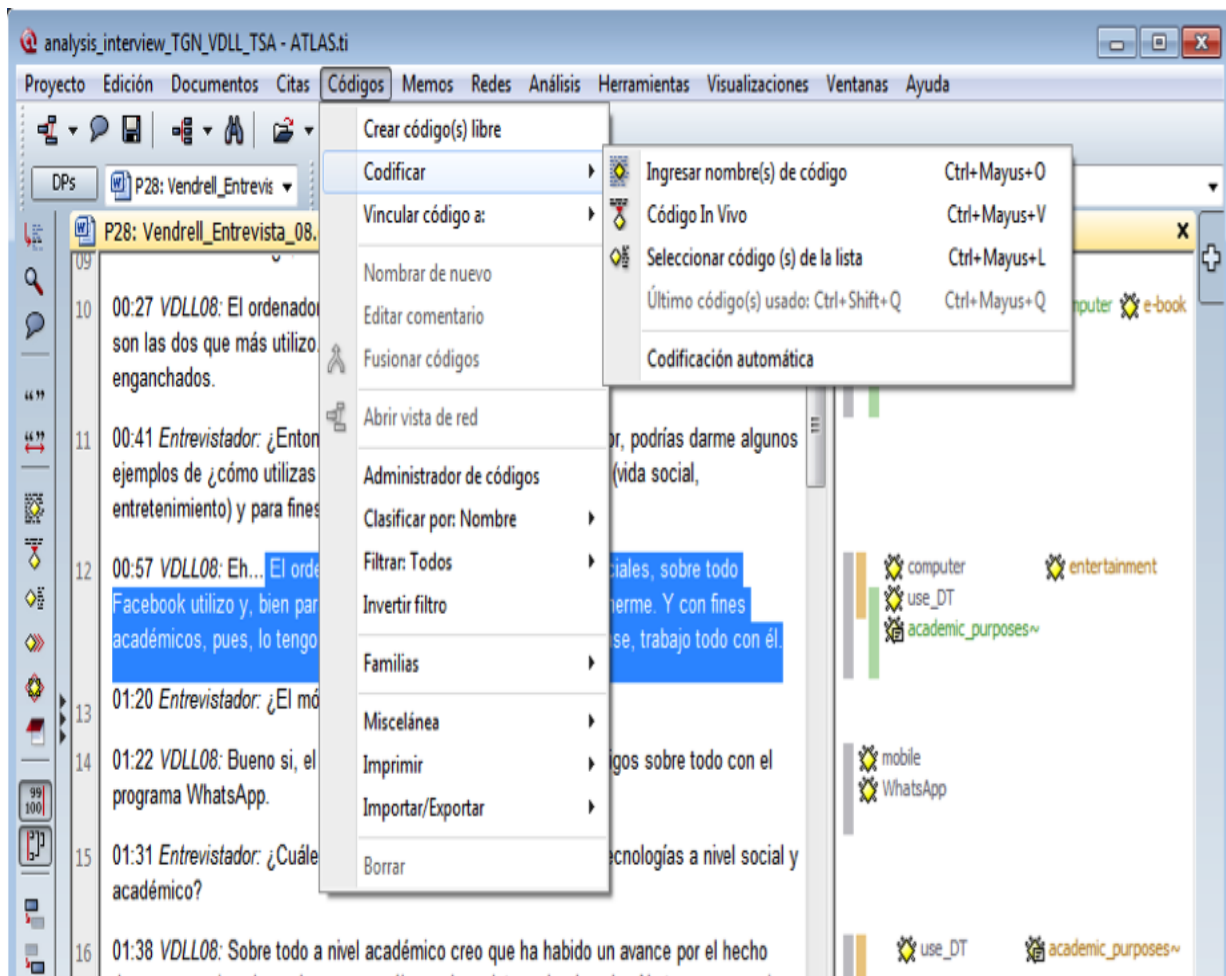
analysis_interview_TGN_VDLL_TSA - ATLAS.ti

Proyecto Edición Documentos Citas Códigos Memos Redes Análisis Herramientas Visualizaciones Ventanas Ayuda

DPs P28: Vendrell_Entrevis

P28: Vendrell_Entrevista_08.

Crear código(s) libre
Codificar
Vincular código a:
Nombrar de nuevo
Editar comentario
Fusionar códigos
Abrir vista de red
Administrador de códigos
Clasificar por: Nombre
Filtrar: Todos
Invertir filtro
Familias
Miscelánea
Imprimir
Importar/Exportar
Borrar

Ingresar nombre(s) de código Ctrl+Mayus+O
Código In Vivo Ctrl+Mayus+V
Seleccionar código (s) de la lista Ctrl+Mayus+L
Último código(s) usado: Ctrl+Shift+Q Ctrl+Mayus+Q
Codificación automática

10 00:27 VDLL08: El ordenador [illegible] son las dos que más utilizo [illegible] enganchados.

11 00:41 Entrevistador: ¿Enton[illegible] r, podrías darme algunos ejemplos de ¿cómo utilizas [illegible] (vida social, entretenimiento) y para fines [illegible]

12 00:57 VDLL08: Eh... El orde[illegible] ciales, sobre todo Facebook utilizo y, bien par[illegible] herme. Y con fines académicos, pues, lo tengo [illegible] se, trabajo todo con él.

13 01:20 Entrevistador: ¿El mó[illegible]

14 01:22 VDLL08: Bueno si, el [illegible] igos sobre todo con el programa WhatsApp.

15 01:31 Entrevistador: ¿Cuále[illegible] ecnologías a nivel social y académico?

16 01:38 VDLL08: Sobre todo a nivel académico creo que ha habido un avance por el hecho

computer e-book
computer entertainment
use_DT
academic_purposes~
mobile
WhatsApp
use_DT academic_purposes~